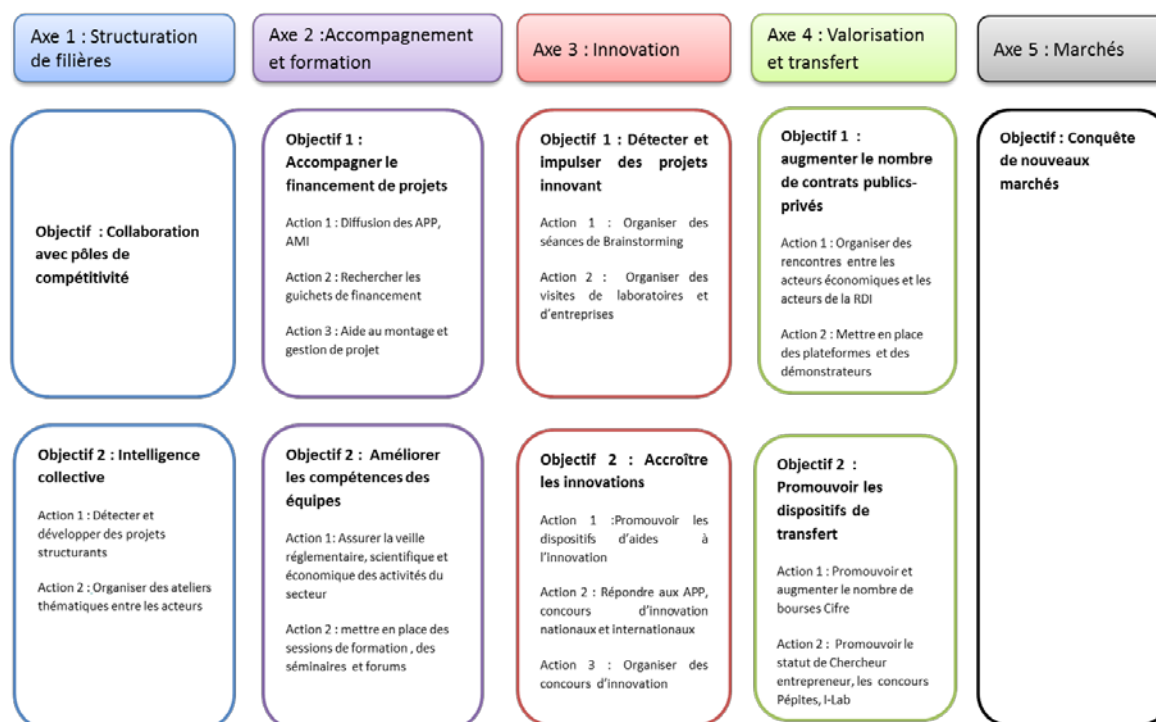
Axe 1 : Structuration de filières

Objectif : Collaboration avec pôles de compétitivité

Objectif 2 : Intelligence collective

Action 1 : Détecter et développer des projets structurants

Action 2 : Organiser des ateliers thématiques entre les acteurs

Axe 2 :Accompagnement et formation

Objectif 1 : Accompagner le financement de projets

Action 1 : Diffusion des APP, AMI

Action 2 : Rechercher les guichets de financement

Action 3 : Aide au montage et gestion de projet

Objectif 2 : Améliorer les compétences des équipes

Action 1: Assurer la veille réglementaire, scientifique et économique des activités du secteur

Action 2 : mettre en place des sessions de formation , des séminaires et forums

Axe 3 : Innovation

Objectif 1 : Détecter et impulser des projets innovant

Action 1 : Organiser des séances de Brainstorming

Action 2 : Organiser des visites de laboratoires et d'entreprises

Objectif 2 : Accroître les innovations

Action 1 :Promouvoir les dispositifs d'aides à l'innovation

Action 2 : Répondre aux APP, concours d'innovation nationaux et internationaux

Action 3 : Organiser des concours d'innovation

Axe 4 : Valorisation et transfert

Objectif 1 : augmenter le nombre de contrats publics-privés

Action 1 : Organiser des rencontres entre les acteurs économiques et les acteurs de la RDI

Action 2 : Mettre en place des plateformes et des démonstrateurs

Objectif 2 : Promouvoir les dispositifs de transfert

Action 1 : Promouvoir et augmenter le nombre de bourses Cifre

Action 2 : Promouvoir le statut de Chercheur entrepreneur, les concours Pépites, I-Lab

Axe 5 : Marchés

Objectif : Conquête de nouveaux marchés